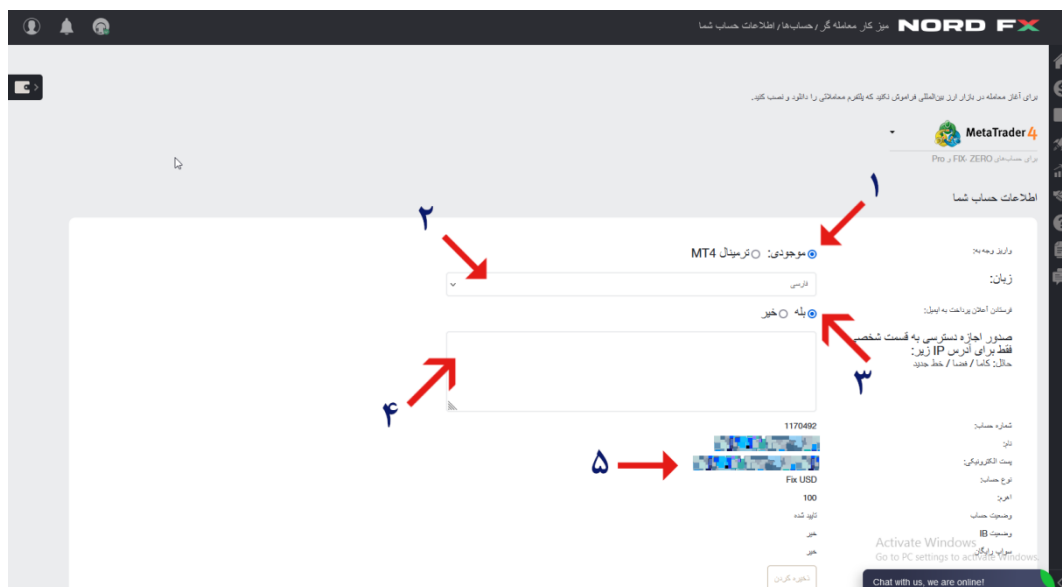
NORD FX میز کار معامله گر / حساب‌ها / اطلاعات حساب شما

برای آغاز معامله در بازار ارز بین‌المللی فراموش نکنید که پلتفرم معاملاتی را دانلود و نصب کنید.

MetaTrader 4
برای حساب‌های FIX-ZERO و Pro

اطلاعات حساب شما

۱
۲
واریز وجه به: موجودی: ترمینال MT4

زبان: فارسی

فرستادن آعلان پرداخت به ایمیل: بله خیر
۳

صدور اجازه دسترسی به قسمت شخصی فقط برای آدرس IP زیر:
مثال: کاما / فضا / خط جدید
۴

شماره حساب: 1170492
نام:
پست الکترونیکی:
۵
نوع حساب: Fix USD
اهرم: 100
وضعیت حساب: تایید شده
وضعیت IB: خیر
سواپ رایگان: خیر

ذخیره کردن

Activate Windows
Go to PC settings to activate Windows.

Chat with us, we are online!